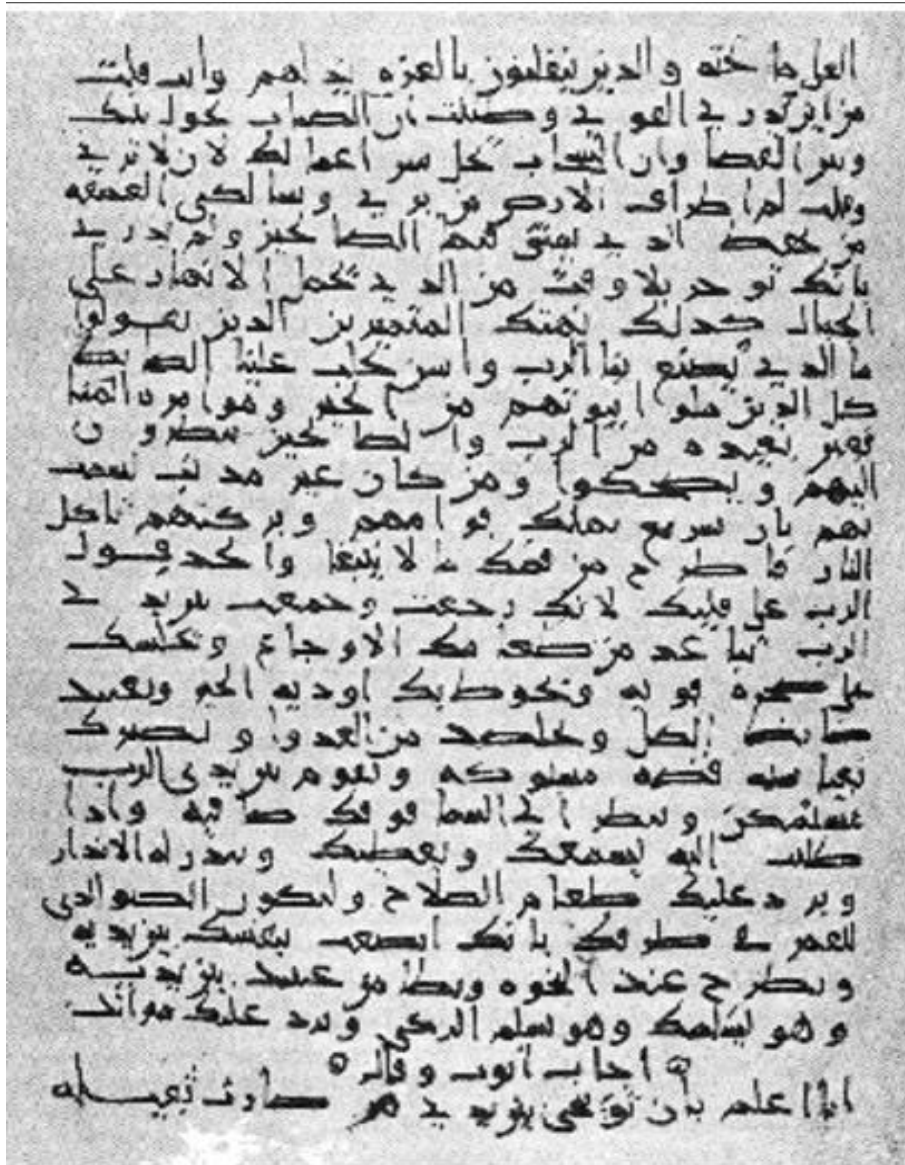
العلم خته والذين يتغلبون بالعزه يدامهم وان قلت
من ابن كون في القوه وصلت ان الصابر حولك
وس القصا وان الجبال تحل من اعمالك لان لاتريد
وعلم لم اطراف الارض من بريه وسالكين العمقه
من حصه اذ يد ابيتق كنم الصالحين ولم تدريه
بانك تو حريلا و ... من الذي تحمل الانهاد على
الجبال كذلك نمنك المتحيرين الذين يقولوا
ما الذي يصنع لنا الرب وان كاب علينا الصحه
كل الذين ملوا ابيوتهم من الخير ومو امرؤ التمنا
فهو تعيده من الرب والصالحين ينظرون
اليهم ويضحكوا ومن كان غير مذنب نصيب
بهم بان سرع ملكك بوامهم وبركتهم تاكل
النار كما طرح من قصك لا ينبغا واحد يقول
الرب على قلبك لانك رجعت وجمعت بريد في
الرب بنا عد من صعه مك الاوجاع وتكشف
على حجره بوله وتحوطك اوديه الحم وتعيد
سا بك الصل وخلصد من العدوا وتصرك
بحيا يده فضه مسلوكه والقوم يريدي الرب
عشلمكن ونظر الى السما فوقك صابه واذا
كلت اليه يسمعك ويعطيك وسد له الانذار
ويرد عليك طعام الصلاح وانكون الضو الذي
للعمر في طرقك بانك اسمعت بنفسك بزيديه
ونطرح عند الغوه ويطا من عند بزيديه
وهو ليسلمك وهو يسلم الزكي ويرد عليك مواثنك
اجاب ايوب وقال
الا اعلم بان نوعني يزيديه من صاوث نفيسه